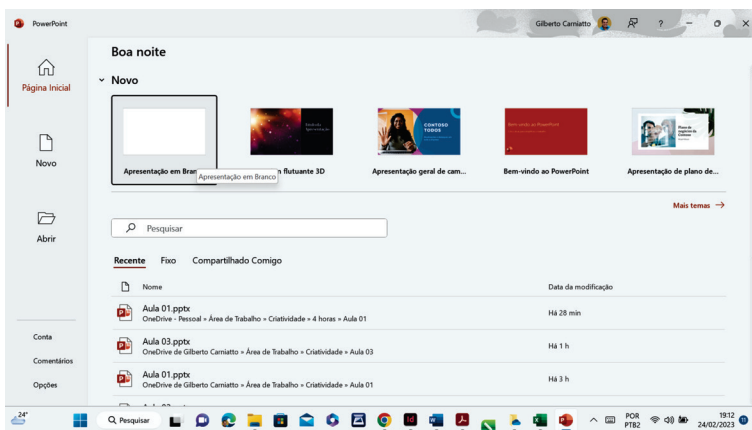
PowerPoint

Gilberto Carniatto

Página Inicial

Novo

Abrir

Conta

Comentários

Opções

Boa noite

Novo

Apresentação em Bran

Apresentação em Branco

n flutuante 3D

Apresentação geral de cam...

Bem-vindo ao PowerPoint

Apresentação de plano de...

Mais temas →

Pesquisar

Recente Fixo Compartilhado Comigo

| | Nome | Data da modificação |
|---|---|---|
| | Aula 01.pptx OneDrive - Pessoal » Área de Trabalho » Criatividade » 4 horas » Aula 01 | Há 28 min |
| | Aula 03.pptx OneDrive de Gilberto Carniatto » Área de Trabalho » Criatividade » Aula 03 | Há 1 h |
| | Aula 01.pptx OneDrive de Gilberto Carniatto » Área de Trabalho » Criatividade » Aula 01 | Há 3 h |

24°

Pesquisar

POR PTB2

19:12 24/02/2023